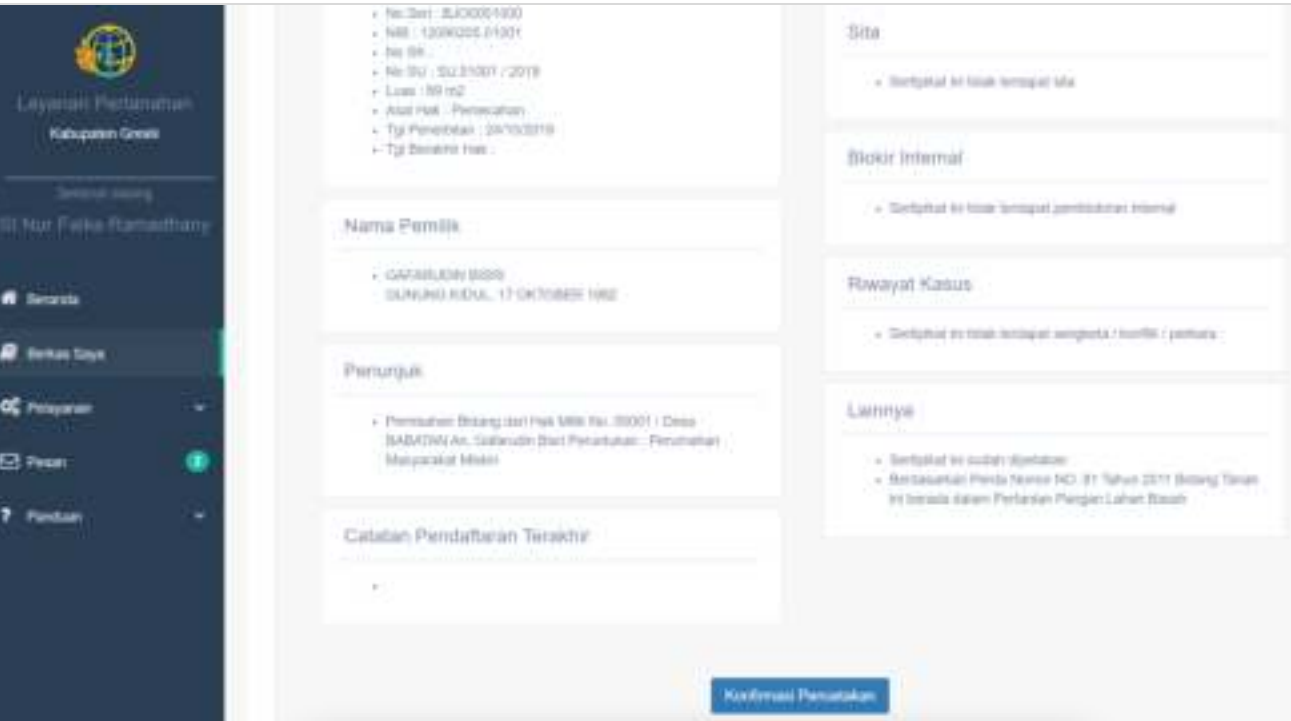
Layanan Pertanahan
Kabupaten Gresik

Selamat datang
Sri Nur Fatka Ramadhany

Beranda
Berkas Saya
Pelayanan
Pesan
Panduan

- No.Seri : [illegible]
- NIB : 12090205.01001
- No.SK :
- No.SU : SU.01001 / 2019
- Luas : 89 m2
- Asal Hak : Pemecahan
- Tgl Penerbitan : 24/10/2019
- Tgl Berakhir Hak :

Nama Pemilik

- GAFARUDIN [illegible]
GUNUNG KIDUL, 17 OKTOBER 1962

Penunjuk

- Pemisahan Bidang dari Hak Milik No. 00001 / Desa BABATAN An. Gafarudin Basi Penambahan : Penunjukan Masyarakat Miskin

Catatan Pendaftaran Terakhir

-

Sita

- Sertipikat ini tidak terdapat sita

Blokir Internal

- Sertipikat ini tidak terdapat pemblokiran internal

Riwayat Kasus

- Sertipikat ini tidak terdapat sengketa / konflik / perkara

Lainnya

- Sertipikat ini sudah dijaminkan
- Berdasarkan Perda Nomor NO. 01 Tahun 2011 Bidang Tanah ini berada dalam Pertanian Pangan Lahan Basah

Konfirmasi Pencetakan